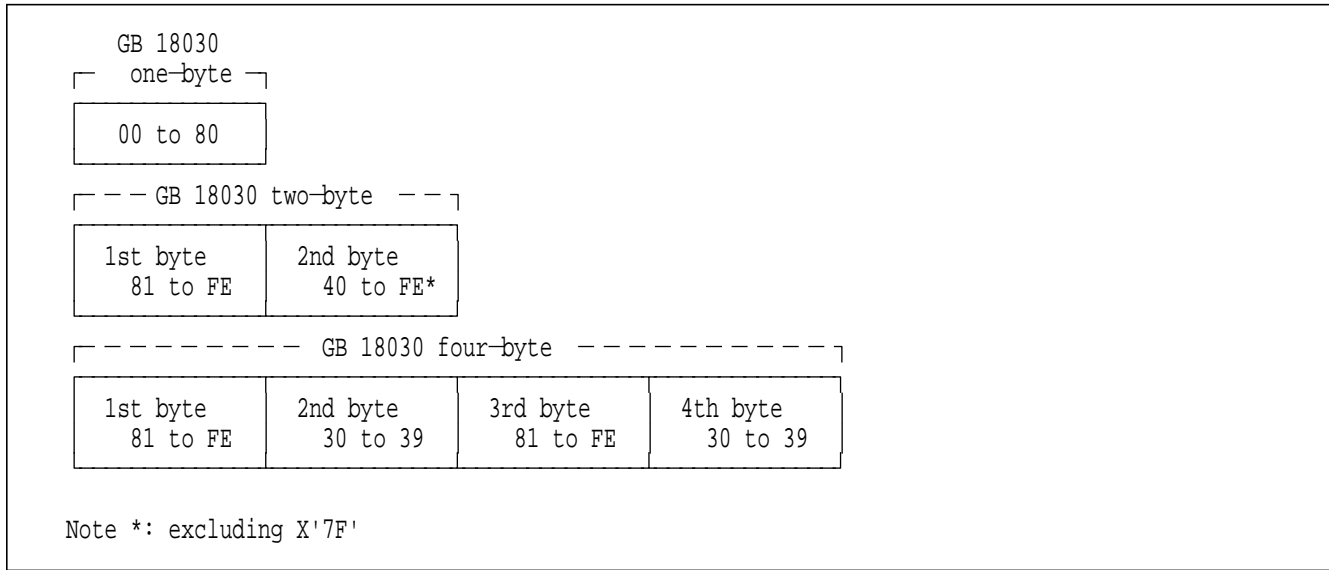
GB 18030
one-byte

00 to 80

GB 18030 two-byte

| 1st byte 81 to FE | 2nd byte 40 to FE* |
|---|---|

GB 18030 four-byte

| 1st byte 81 to FE | 2nd byte 30 to 39 | 3rd byte 81 to FE | 4th byte 30 to 39 |
|---|---|---|---|

Note *: excluding X'7F'